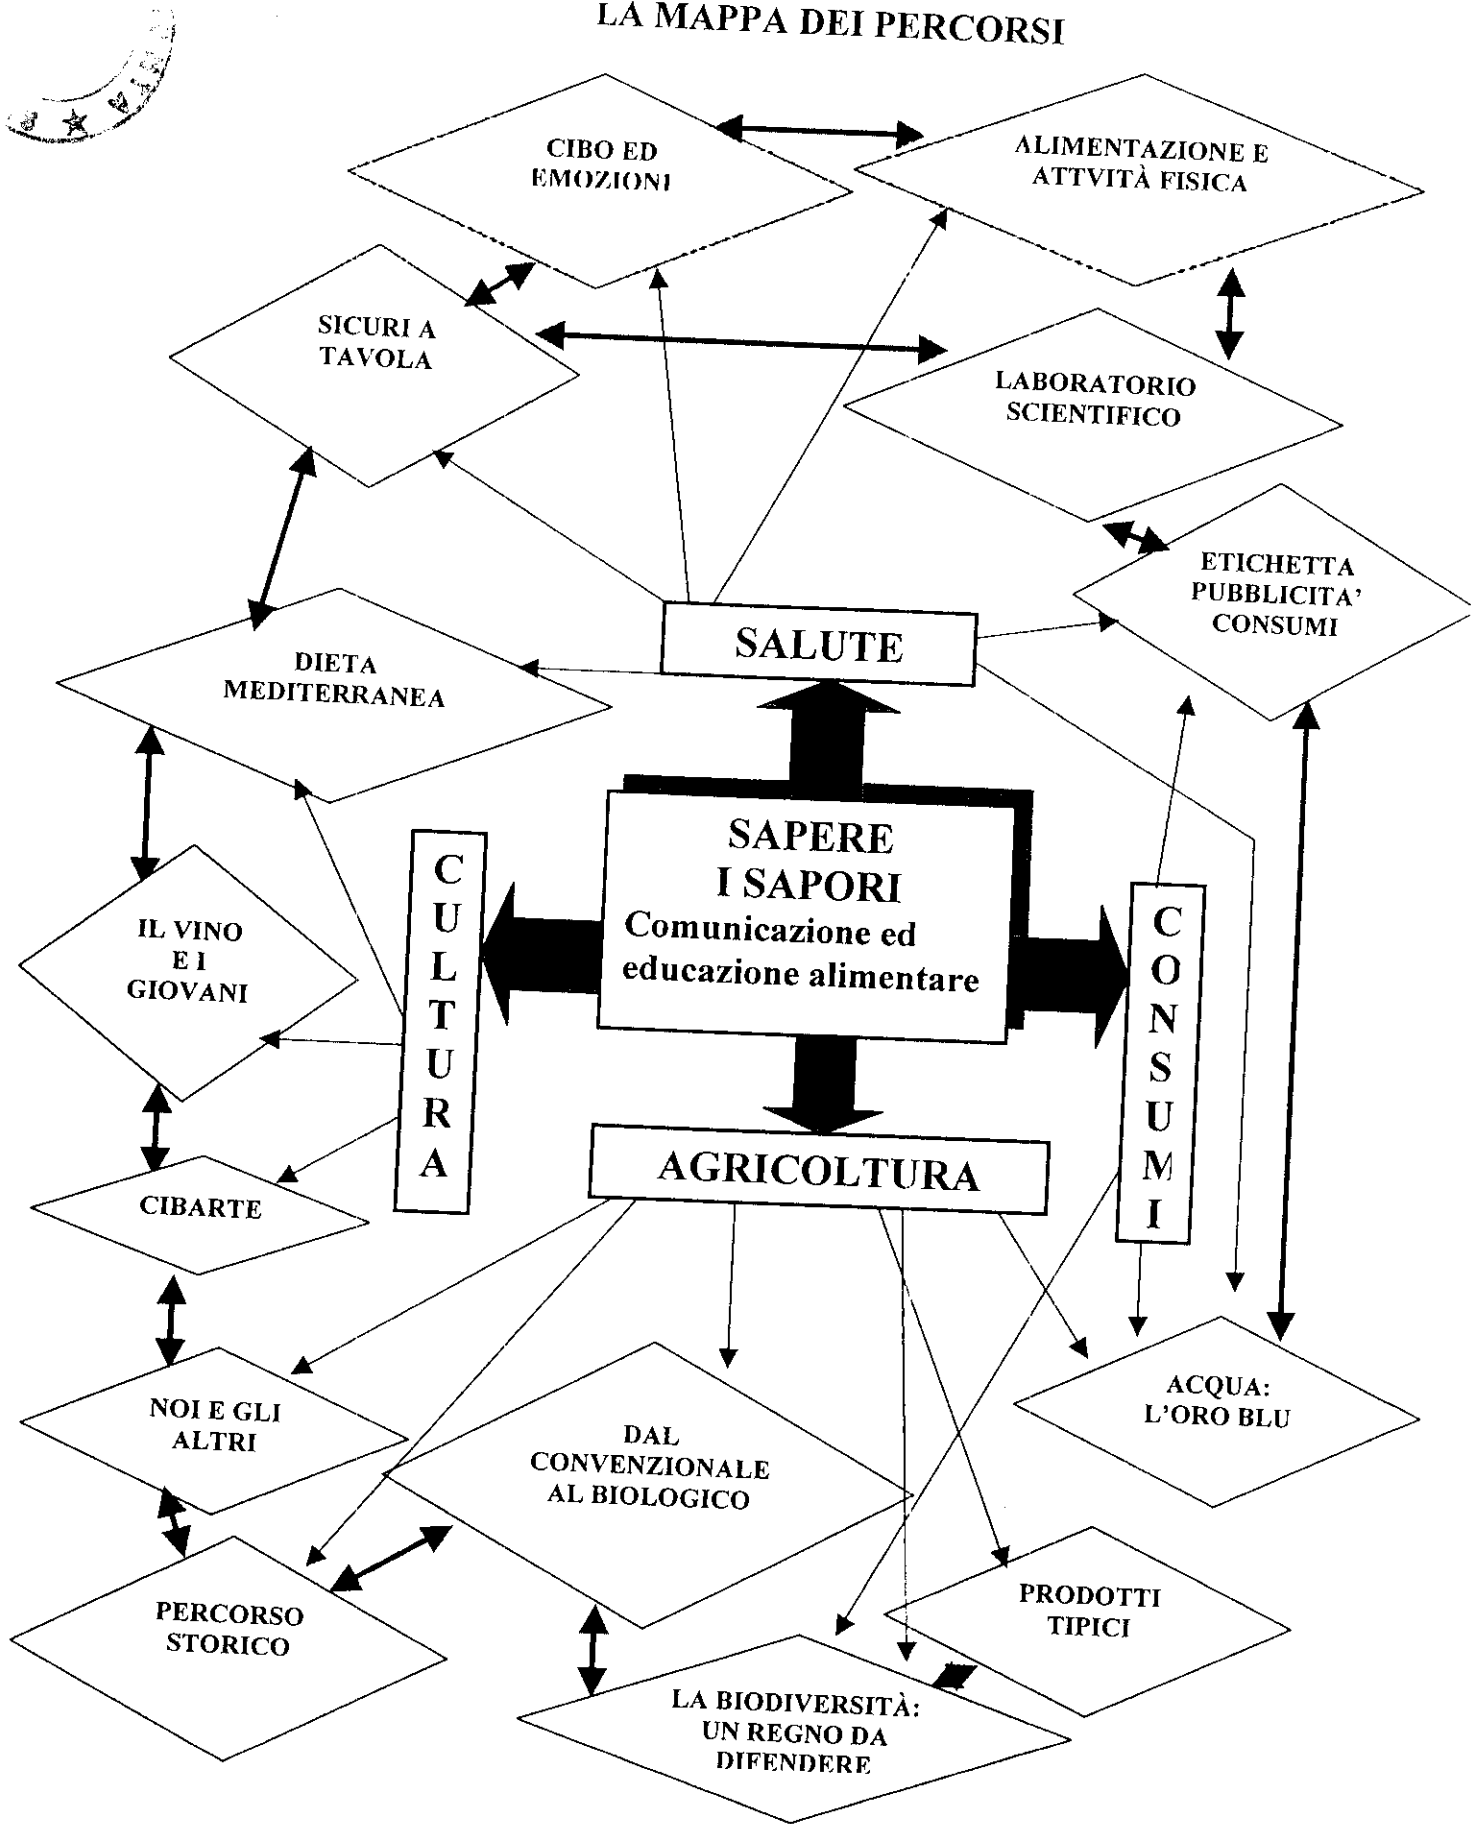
LA MAPPA DEI PERCORSI

CIBO ED EMOZIONI

ALIMENTAZIONE E ATTVITÀ FISICA

SICURI A TAVOLA

LABORATORIO SCIENTIFICO

ETICHETTA PUBBLICITA' CONSUMI

SALUTE

DIETA MEDITERRANEA

SAPERE I SAPORI
Comunicazione ed educazione alimentare

CULTURA

CONSUMI

IL VINO E I GIOVANI

CIBARTE

AGRICOLTURA

NOI E GLI ALTRI

DAL CONVENZIONALE AL BIOLOGICO

ACQUA: L'ORO BLU

PERCORSO STORICO

PRODOTTI TIPICI

LA BIODIVERSITÀ: UN REGNO DA DIFENDERE